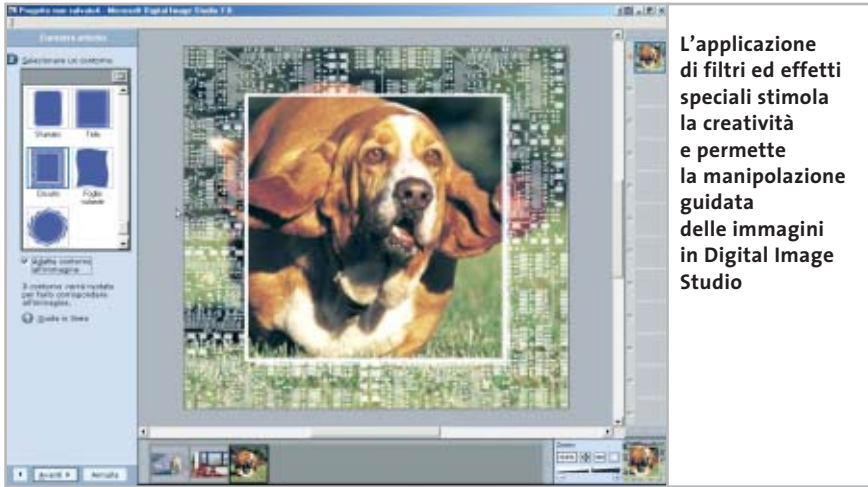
Progetto non salvato - Microsoft Digital Image Studio 7.0

Contorno artistico

Selezionare un contorno

Sfumato

Tela

Cerchio

Foglio ondulato

Adatta contorno all'immagine

Il contorno verrà ruotato per farlo corrispondere all'immagine.

Guida in linea

Avanti

Annulla

Zoom

L'applicazione di filtri ed effetti speciali stimola la creatività e permette la manipolazione guidata delle immagini in Digital Image Studio